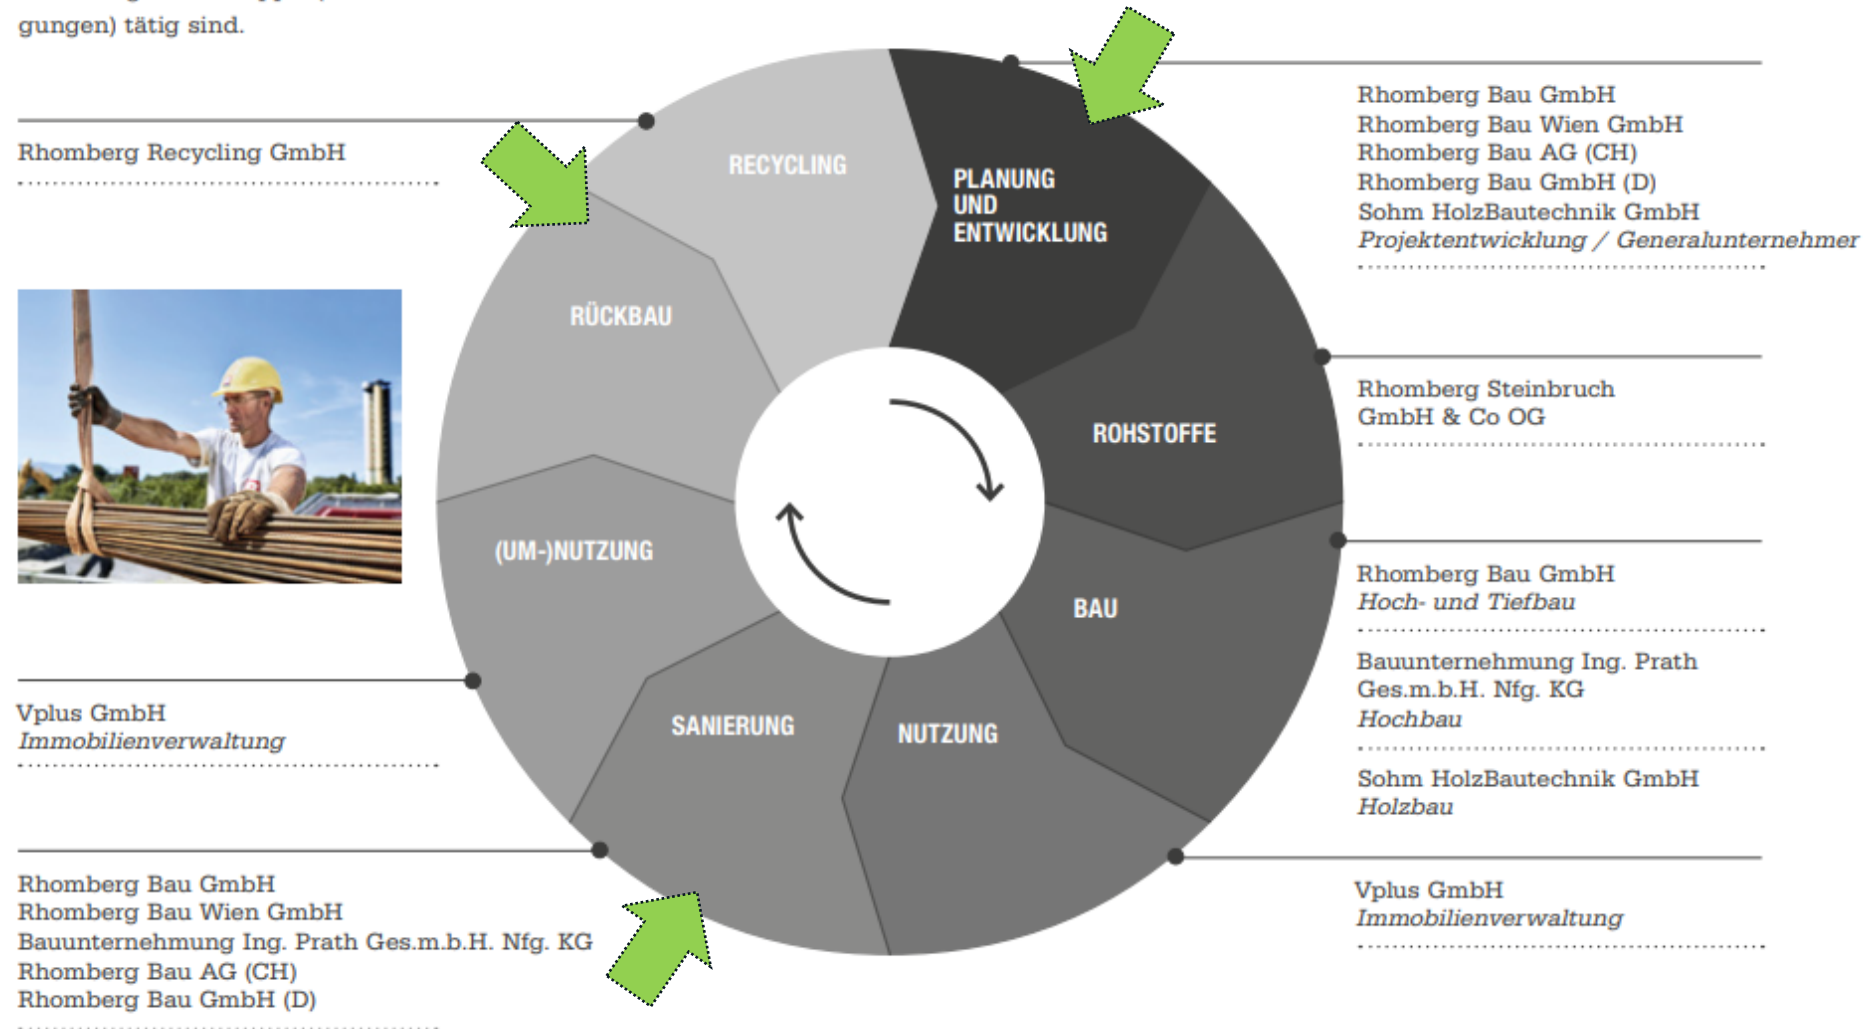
gungen) tätig sind.

Rhomberg Recycling GmbH

Vplus GmbH
*Immobilienverwaltung*

Rhomberg Bau GmbH
Rhomberg Bau Wien GmbH
Bauunternehmung Ing. Prath Ges.m.b.H. Nfg. KG
Rhomberg Bau AG (CH)
Rhomberg Bau GmbH (D)

RECYCLING

PLANUNG UND ENTWICKLUNG

ROHSTOFFE

BAU

NUTZUNG

SANIERUNG

(UM-)NUTZUNG

RÜCKBAU

Rhomberg Bau GmbH
Rhomberg Bau Wien GmbH
Rhomberg Bau AG (CH)
Rhomberg Bau GmbH (D)
Sohm HolzBautechnik GmbH
*Projektentwicklung / Generalunternehmer*

Rhomberg Steinbruch GmbH & Co OG

Rhomberg Bau GmbH
*Hoch- und Tiefbau*

Bauunternehmung Ing. Prath Ges.m.b.H. Nfg. KG
*Hochbau*

Sohm HolzBautechnik GmbH
*Holzbau*

Vplus GmbH
*Immobilienverwaltung*